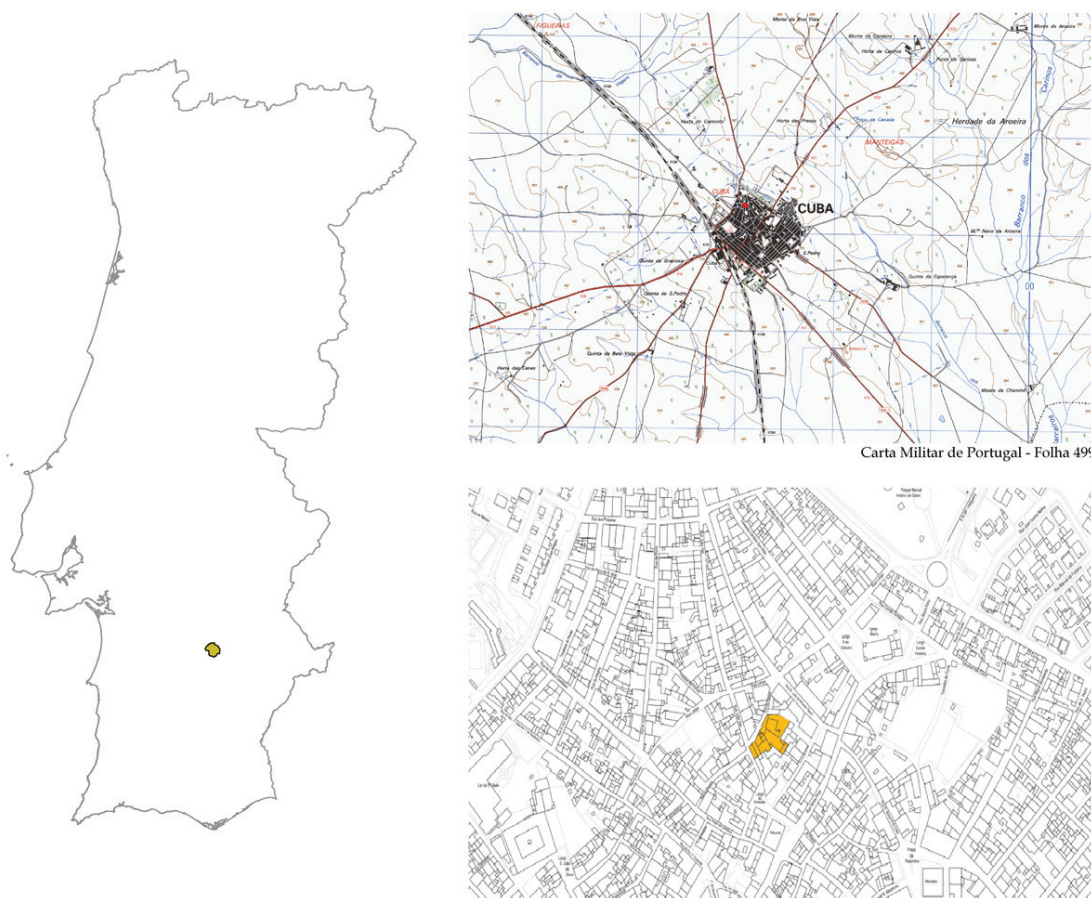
FIGUEIRAS

Monte de Boa Vista

Monte do Carneiro

Horta do Carneiro

Monte de Alicerce

Herdade da Aroeira

Horta do Caminho

Horta dos Pretos

MANTEIGAS

CUBA

CUBA

Mte Nova da Aroeira

S.Pedro

Quinta da Graciosa

Quinta de S.Pedro

Quinta da Esperança

Quinta da Boa Vista

Horta das Canas

Monte da Chaminé

Barranco

Carta Militar de Portugal - Folha 49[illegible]